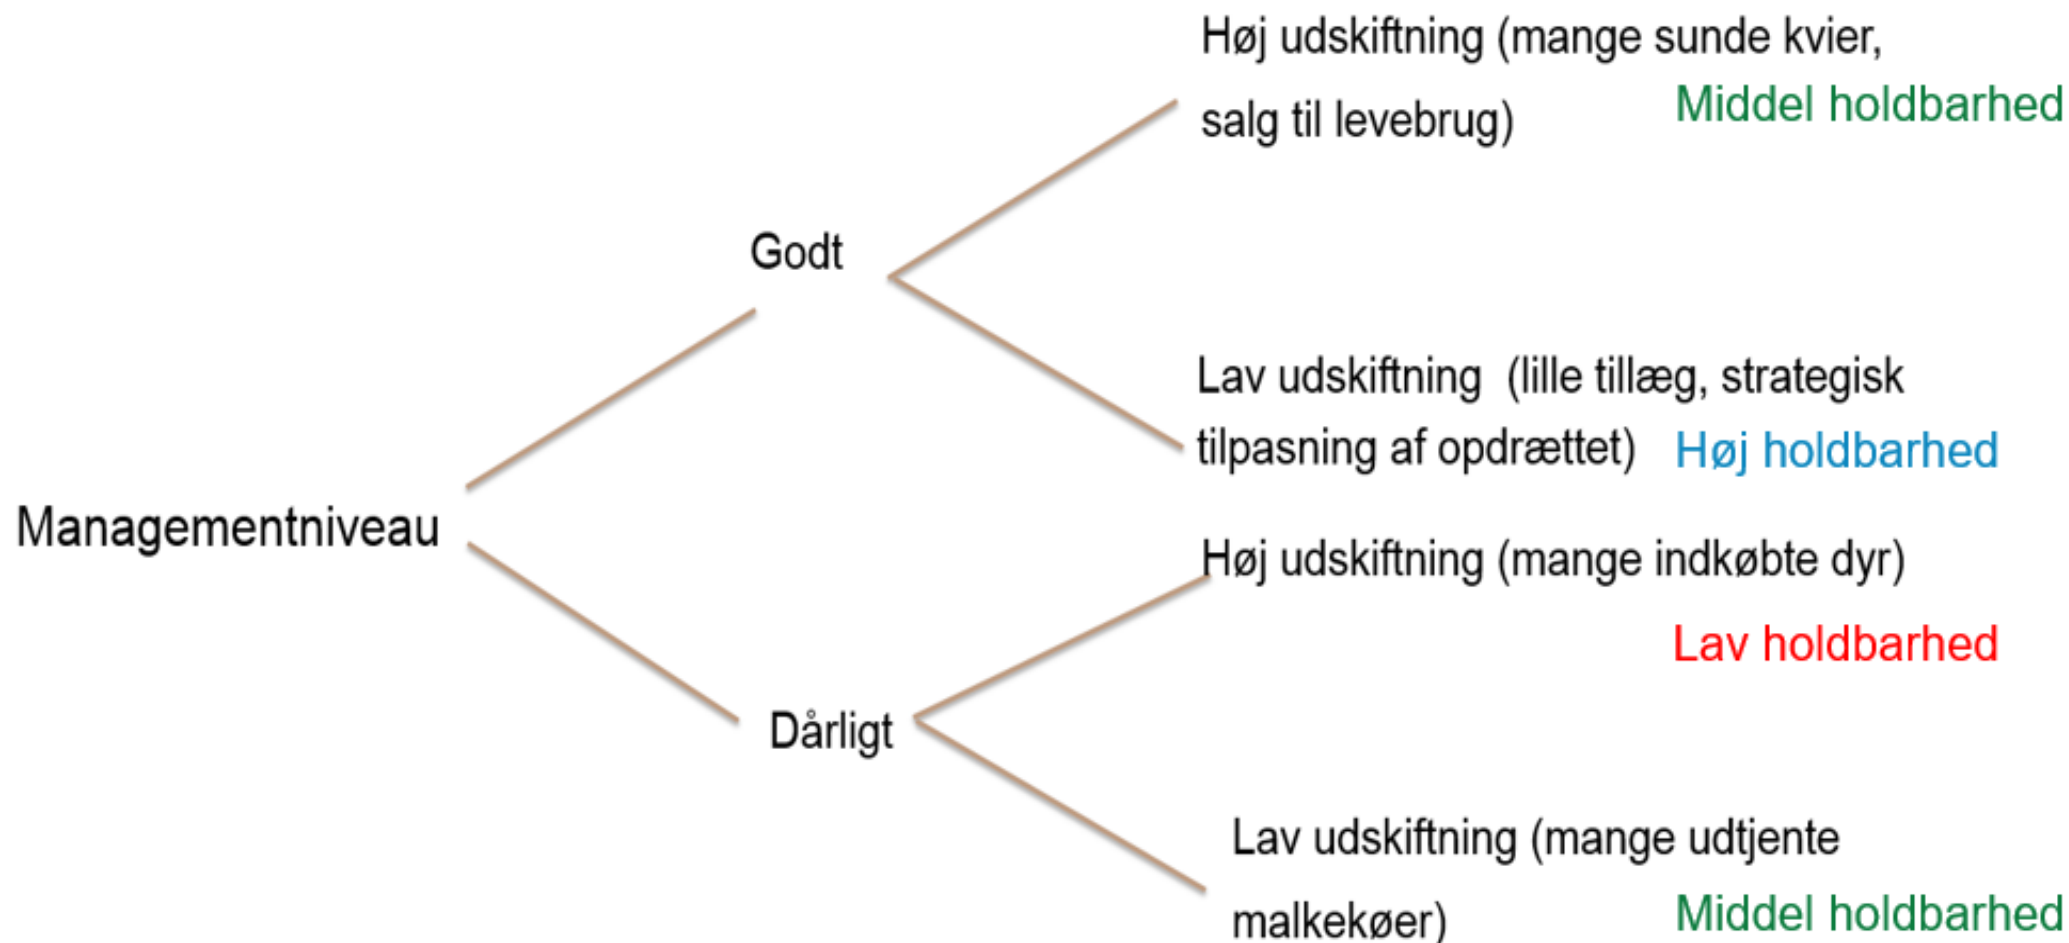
Managementniveau

Godt

Høj udskiftning (mange sunde kvier, salg til levebrug)

Middel holdbarhed

Lav udskiftning  (lille tillæg, strategisk tilpasning af opdrættet)

Høj holdbarhed

Dårligt

Høj udskiftning (mange indkøbte dyr)

Lav holdbarhed

Lav udskiftning (mange udtjente malkekøer)

Middel holdbarhed